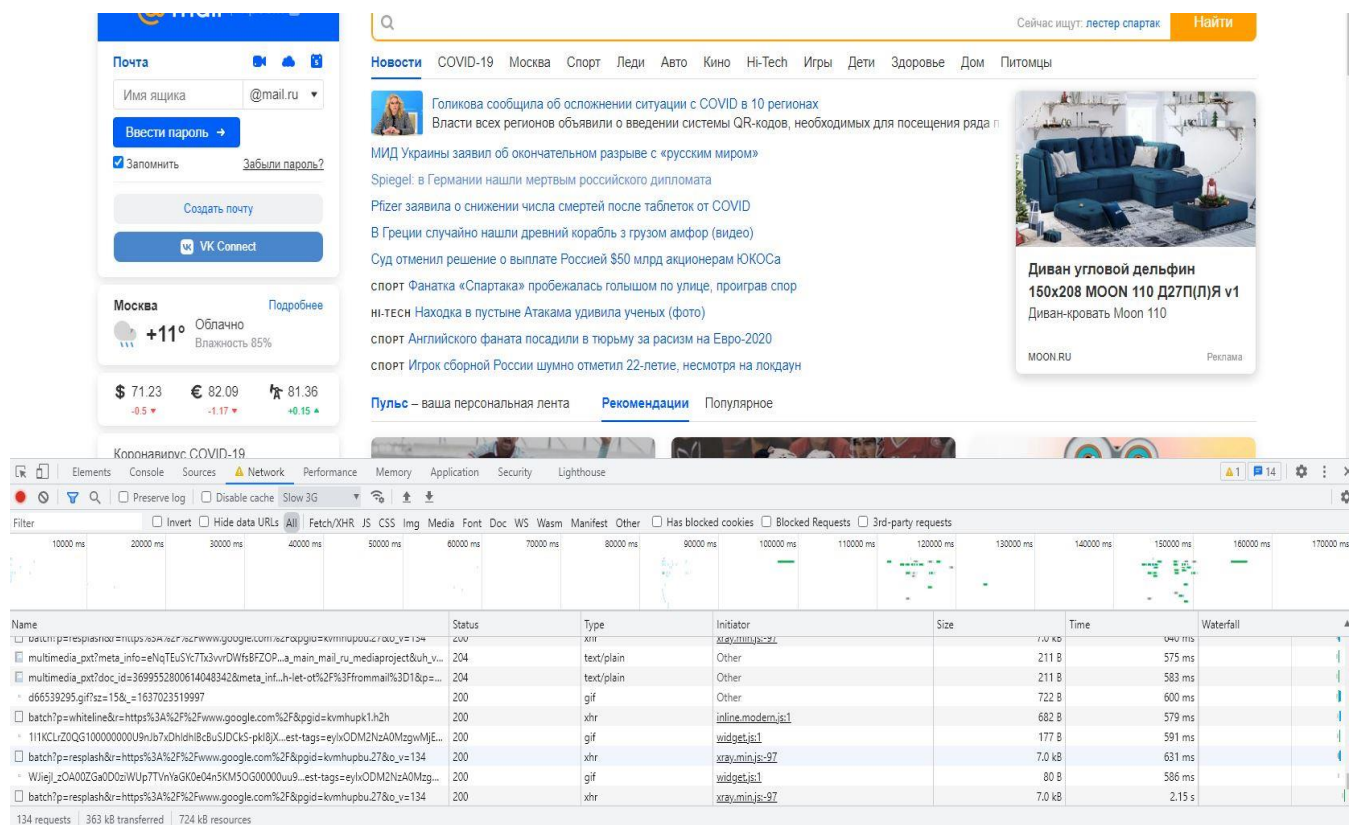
Почта

Имя ящика @mail.ru ▾

Ввести пароль →

Запомнить Забыли пароль?

Создать почту

VK Connect

Москва Подробнее

+11° Облачно Влажность 85%

$ 71.23 -0.5 ▾ € 82.09 -1.17 ▾ 81.36 +0.15 ▴

Коронавирус COVID-19

Сейчас ищут: лестер спартак Найти

Новости COVID-19 Москва Спорт Леди Авто Кино Hi-Tech Игры Дети Здоровье Дом Питомцы

Голикова сообщила об осложнении ситуации с COVID в 10 регионах
Власти всех регионов объявили о введении системы QR-кодов, необходимых для посещения ряда п

МИД Украины заявил об окончательном разрыве с «русским миром»

Spiegel: в Германии нашли мертвым российского дипломата

Pfizer заявила о снижении числа смертей после таблеток от COVID

В Греции случайно нашли древний корабль з грузом амфор (видео)

Суд отменил решение о выплате Россией $50 млрд акционерам ЮКОСа

СПОРТ Фанатка «Спартака» пробежалась голышом по улице, проиграв спор

HI-TECH Находка в пустыне Атакама удивила ученых (фото)

СПОРТ Английского фаната посадили в тюрьму за расизм на Евро-2020

СПОРТ Игрок сборной России шумно отметил 22-летие, несмотря на локдаун

Диван угловой дельфин 150х208 MOON 110 Д27П(Л)Я v1
Диван-кровать Moon 110

MOON.RU Реклама

Пульс – ваша персональная лента Рекомендации Популярное

Elements Console Sources Network Performance Memory Application Security Lighthouse

1 14

Preserve log Disable cache Slow 3G

Filter Invert Hide data URLs All Fetch/XHR JS CSS Img Media Font Doc WS Wasm Manifest Other Has blocked cookies Blocked Requests 3rd-party requests

10000 ms 20000 ms 30000 ms 40000 ms 50000 ms 60000 ms 70000 ms 80000 ms 90000 ms 100000 ms 110000 ms 120000 ms 130000 ms 140000 ms 150000 ms 160000 ms 170000 ms

| Name | Status | Type | Initiator | Size | Time | Waterfall |
|---|---|---|---|---|---|---|
| batch?p=resplash&r=https%3A%2F%2Fwww.google.com%2F&pgid=kvmhupbu.27&o_v=134 | 200 | xhr | xray.min.js:-97 | 7.0 kB | 640 ms | |
| multimedia_pxt?meta_info=eNqTEuSYc7Tx3vvrDWfsBFZOP...a_main_mail_ru_mediaproject&uh_v... | 204 | text/plain | Other | 211 B | 575 ms | |
| multimedia_pxt?doc_id=36995528006140483428&meta_inf...h-let-ot%2F%3Ffrommail%3D1&p=... | 204 | text/plain | Other | 211 B | 583 ms | |
| d66539295.gif?sz=15&_=1637023519997 | 200 | gif | Other | 722 B | 600 ms | |
| batch?p=whiteline&r=https%3A%2F%2Fwww.google.com%2F&pgid=kvmhupk1.h2h | 200 | xhr | inline.modern.js:1 | 682 B | 579 ms | |
| 1l1KCLrZ0QG100000000U9nJb7xDhIdhIBcBuSJDCkS-pkI8jX...est-tags=eylxODM2NzA0MzgwMjE... | 200 | gif | widget.js:1 | 177 B | 591 ms | |
| batch?p=resplash&r=https%3A%2F%2Fwww.google.com%2F&pgid=kvmhupbu.27&o_v=134 | 200 | xhr | xray.min.js:-97 | 7.0 kB | 631 ms | |
| WJiejl_zOA00ZGa0D0ziWUp7TVnYaGK0e04n5KM5OG00000uu9...est-tags=eylxODM2NzA0Mzg... | 200 | gif | widget.js:1 | 80 B | 586 ms | |
| batch?p=resplash&r=https%3A%2F%2Fwww.google.com%2F&pgid=kvmhupbu.27&o_v=134 | 200 | xhr | xray.min.js:-97 | 7.0 kB | 2.15 s | |

134 requests | 363 kB transferred | 724 kB resources